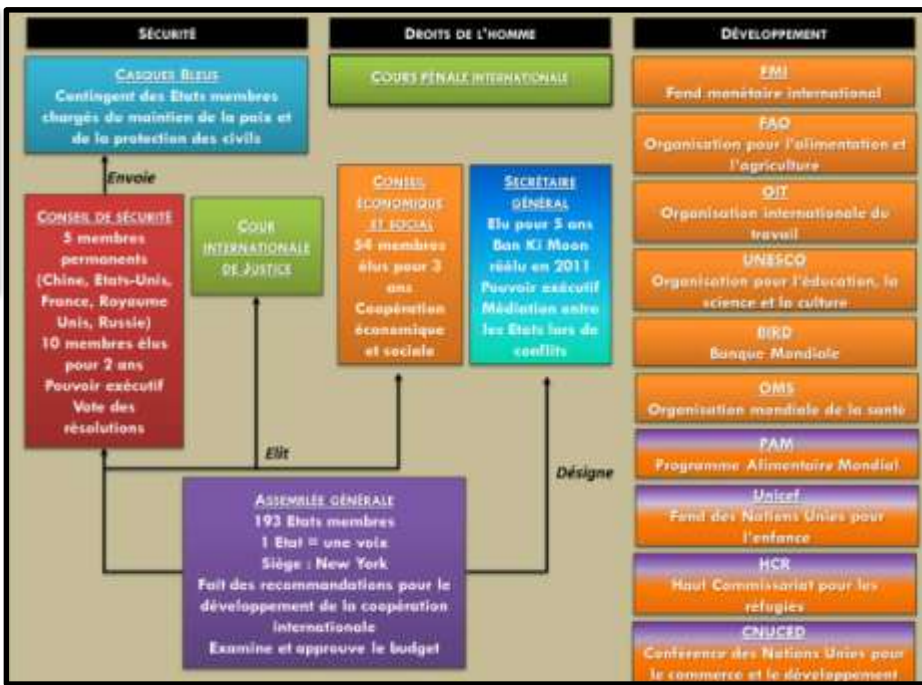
Sécurité

Casques Bleus
Contingent des Etats membres chargés du maintien de la paix et de la protection des civils

Envoie

Conseil de sécurité
5 membres permanents (Chine, Etats-Unis, France, Royaume Unis, Russie)
10 membres élus pour 2 ans
Pouvoir exécutif
Vote des résolutions

Cour internationale de Justice

Droits de l'homme

Cours pénale internationale

Conseil économique et social
54 membres élus pour 3 ans
Coopération économique et sociale

Secrétaire général
Elu pour 5 ans
Ban Ki Moon réélu en 2011
Pouvoir exécutif
Médiation entre les Etats lors de conflits

Elit

Désigne

Assemblée générale
193 Etats membres
1 Etat = une voix
Siège : New York
Fait des recommandations pour le développement de la coopération internationale
Examine et approuve le budget

Développement

FMI
Fond monétaire international

FAO
Organisation pour l'alimentation et l'agriculture

OIT
Organisation internationale du travail

UNESCO
Organisation pour l'éducation, la science et la culture

BIRD
Banque Mondiale

OMS
Organisation mondiale de la santé

PAM
Programme Alimentaire Mondial

Unicef
Fond des Nations Unies pour l'enfance

HCR
Haut Commissariat pour les réfugiés

CNUCED
Conférence des Nations Unies pour le commerce et le développement